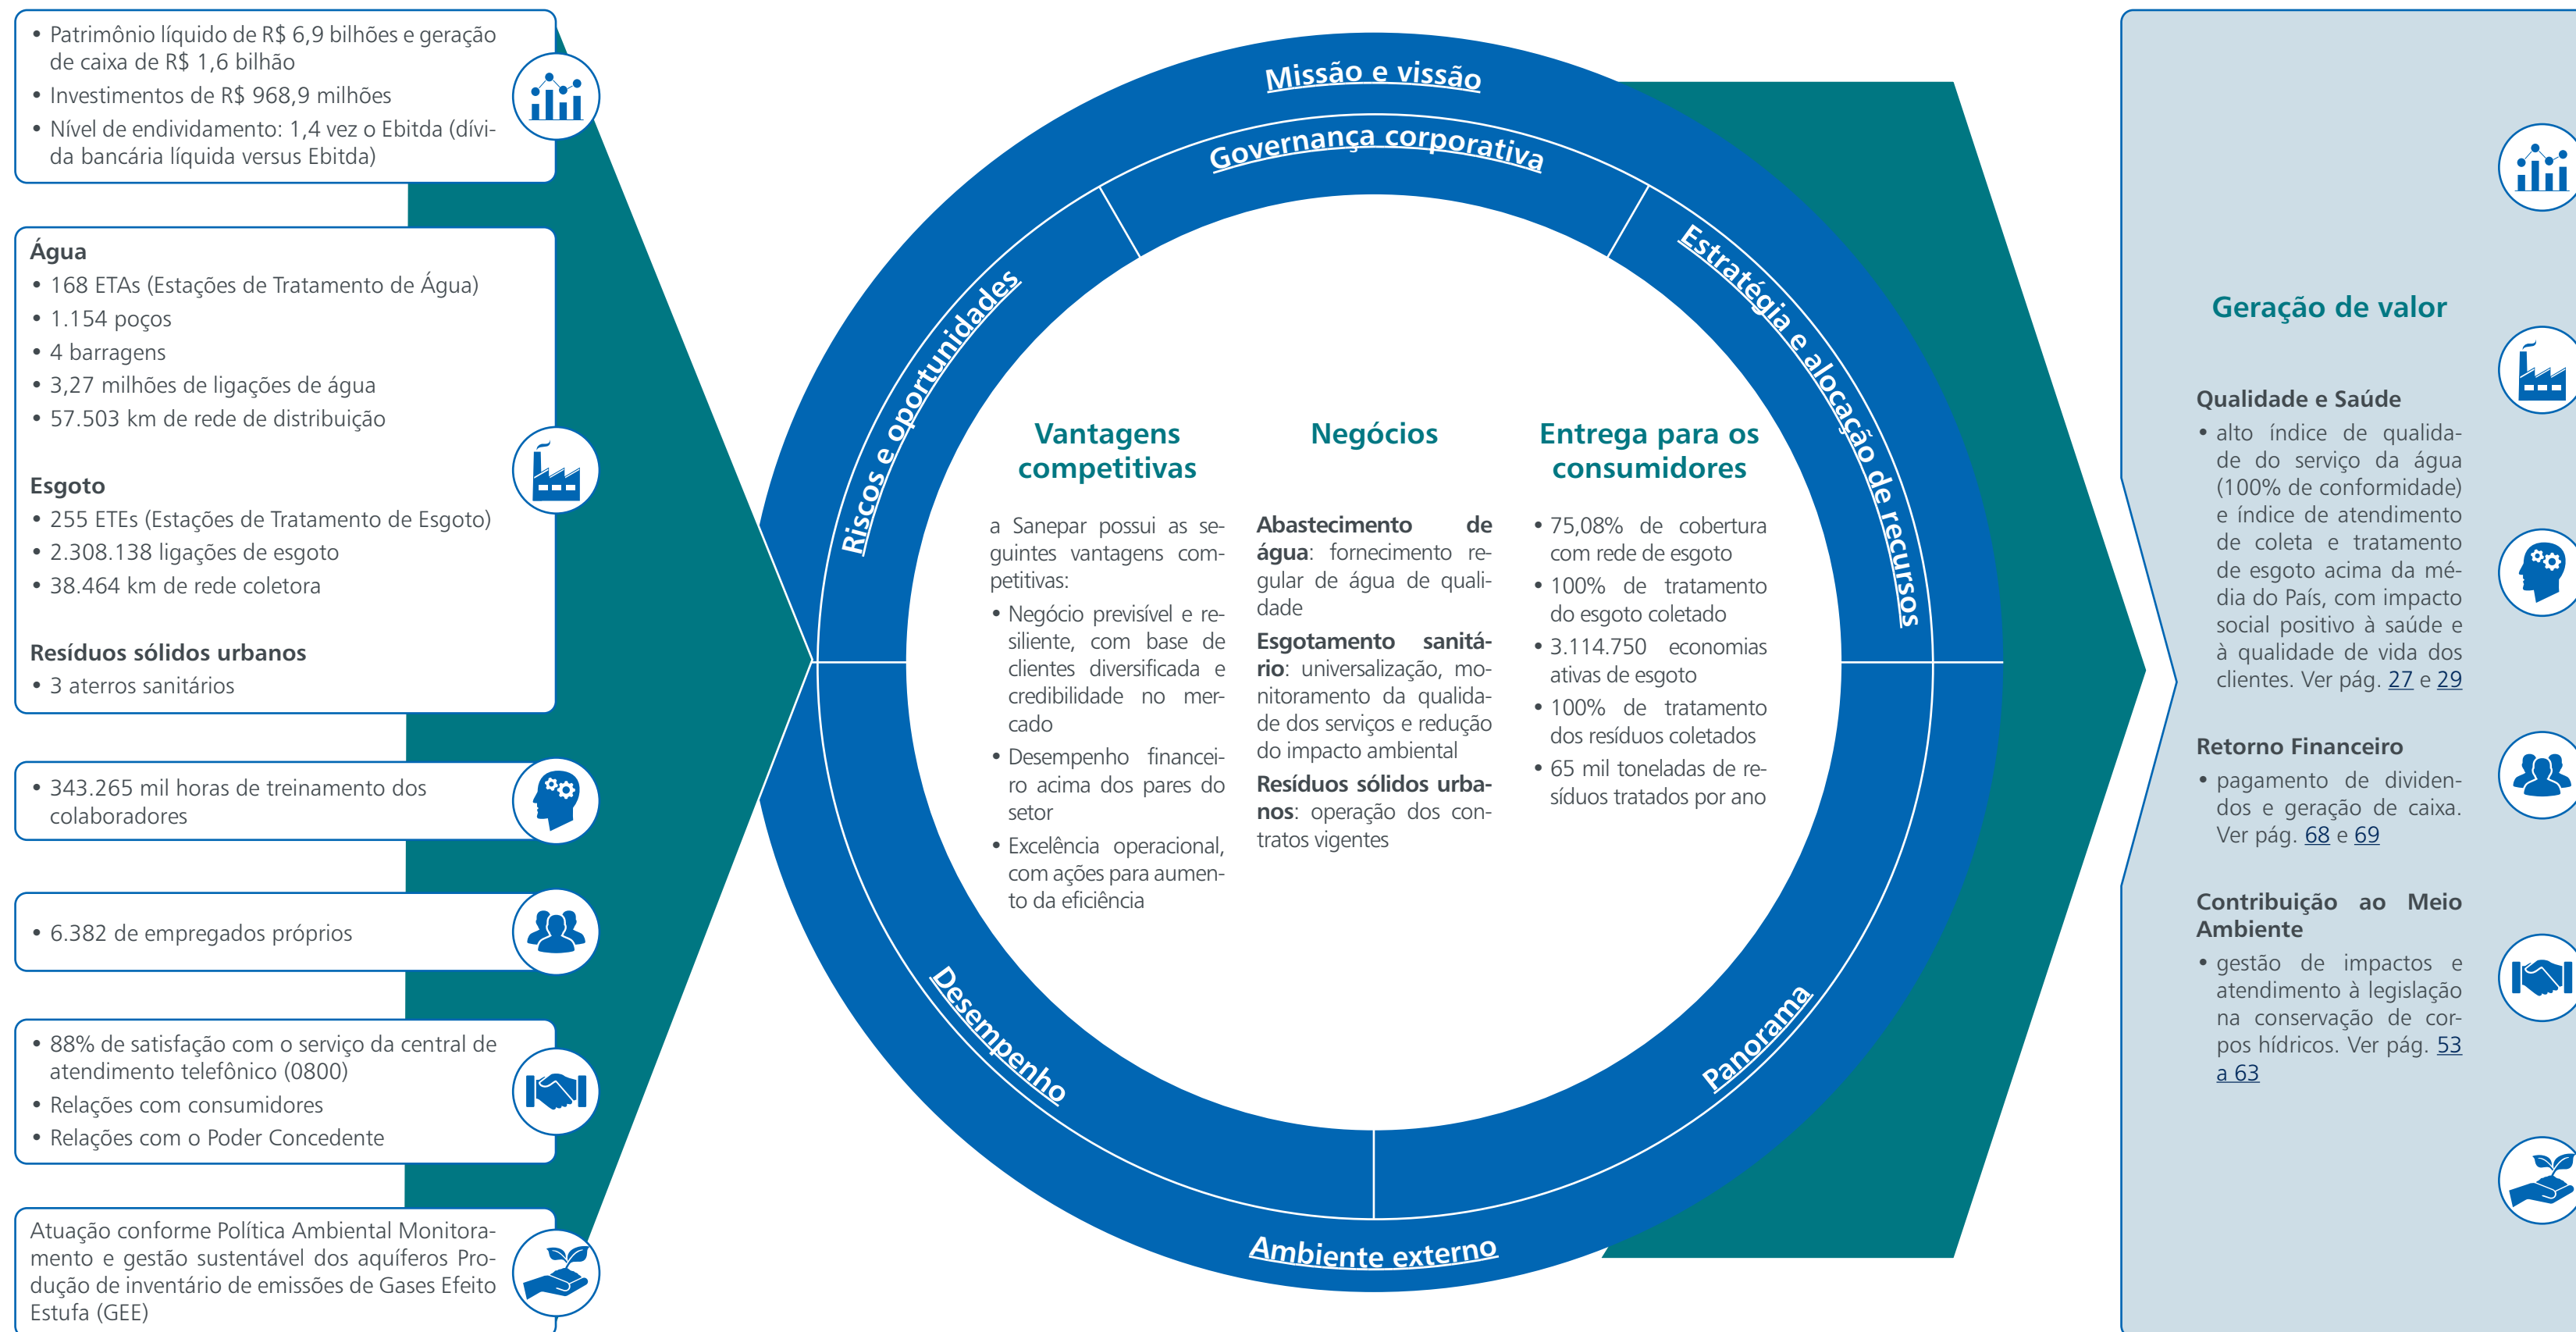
• Patrimônio líquido de R$ 6,9 bilhões e geração de caixa de R$ 1,6 bilhão
• Investimentos de R$ 968,9 milhões
• Nível de endividamento: 1,4 vez o Ebitda (dívida bancária líquida versus Ebitda)

Água
• 168 ETAs (Estações de Tratamento de Água)
• 1.154 poços
• 4 barragens
• 3,27 milhões de ligações de água
• 57.503 km de rede de distribuição

Esgoto
• 255 ETEs (Estações de Tratamento de Esgoto)
• 2.308.138 ligações de esgoto
• 38.464 km de rede coletora

Resíduos sólidos urbanos
• 3 aterros sanitários

• 343.265 mil horas de treinamento dos colaboradores

• 6.382 de empregados próprios

• 88% de satisfação com o serviço da central de atendimento telefônico (0800)
• Relações com consumidores
• Relações com o Poder Concedente

Atuação conforme Política Ambiental Monitoramento e gestão sustentável dos aquíferos Produção de inventário de emissões de Gases Efeito Estufa (GEE)

Missão e visão
Governança corporativa
Riscos e oportunidades
Estratégia e alocação de recursos

Vantagens competitivas

a Sanepar possui as seguintes vantagens competitivas:
• Negócio previsível e resiliente, com base de clientes diversificada e credibilidade no mercado
• Desempenho financeiro acima dos pares do setor
• Excelência operacional, com ações para aumento da eficiência

Negócios

**Abastecimento de água**: fornecimento regular de água de qualidade
**Esgotamento sanitário**: universalização, monitoramento da qualidade dos serviços e redução do impacto ambiental
**Resíduos sólidos urbanos**: operação dos contratos vigentes

Entrega para os consumidores

• 75,08% de cobertura com rede de esgoto
• 100% de tratamento do esgoto coletado
• 3.114.750 economias ativas de esgoto
• 100% de tratamento dos resíduos coletados
• 65 mil toneladas de resíduos tratados por ano

Desempenho
Panorama
Ambiente externo

Geração de valor

Qualidade e Saúde
• alto índice de qualidade do serviço da água (100% de conformidade) e índice de atendimento de coleta e tratamento de esgoto acima da média do País, com impacto social positivo à saúde e à qualidade de vida dos clientes. Ver pág. 27 e 29

Retorno Financeiro
• pagamento de dividendos e geração de caixa. Ver pág. 68 e 69

Contribuição ao Meio Ambiente
• gestão de impactos e atendimento à legislação na conservação de corpos hídricos. Ver pág. 53 a 63